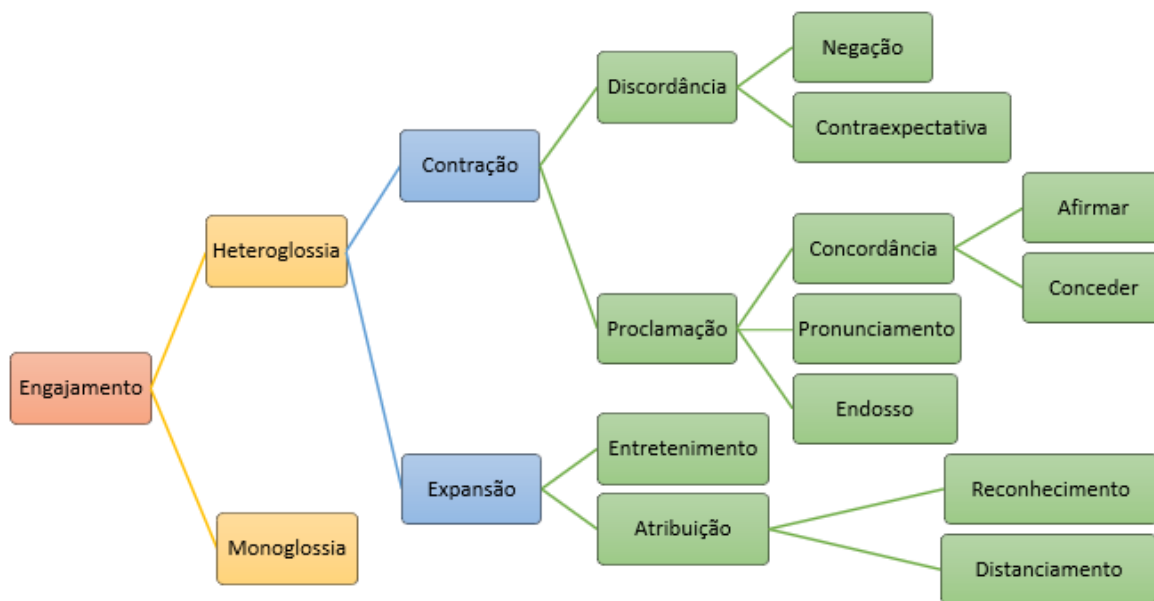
Engajamento
Heteroglossia
Monoglossia
Contração
Expansão
Discordância
Negação
Contraexpectativa
Proclamação
Concordância
Afirmar
Conceder
Pronunciamento
Endosso
Entretenimento
Atribuição
Reconhecimento
Distanciamento